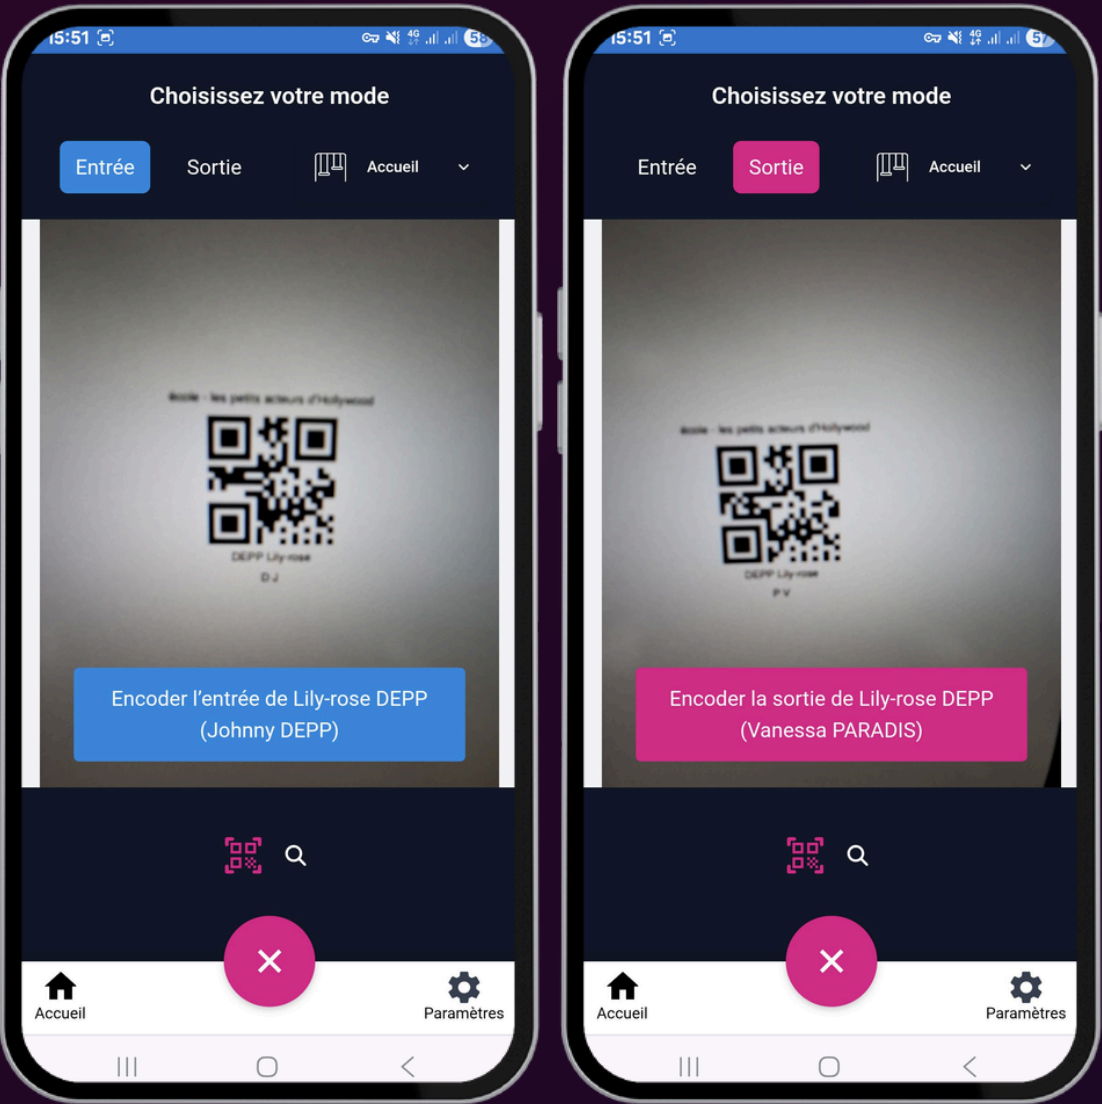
15:51

Choisissez votre mode

Entrée Sortie Accueil

école - les petits acteurs d'Hollywood

DEPP Lily-rose

D J

Encoder l'entrée de Lily-rose DEPP (Johnny DEPP)

Accueil Paramètres

15:51

Choisissez votre mode

Entrée Sortie Accueil

école - les petits acteurs d'Hollywood

DEPP Lily-rose

P V

Encoder la sortie de Lily-rose DEPP (Vanessa PARADIS)

Accueil Paramètres